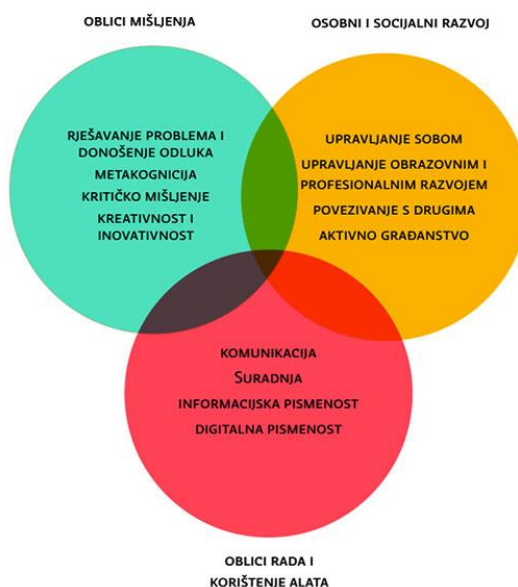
OBLICI MIŠLJENJA

OSOBNI I SOCIJALNI RAZVOJ

RJEŠAVANJE PROBLEMA I DONOŠENJE ODLUKA

METAKOGNICIJA

KRITIČKO MIŠLJENJE

KREATIVNOST I INOVATIVNOST

UPRAVLJANJE SOBOM

UPRAVLJANJE OBRAZOVNIM I PROFESIONALNIM RAZVOJEM

POVEZIVANJE S DRUGIMA

AKTIVNO GRAĐANSTVO

KOMUNIKACIJA

SURADNJA

INFORMACIJSKA PISMENOST

DIGITALNA PISMENOST

OBLICI RADA I KORIŠTENJE ALATA